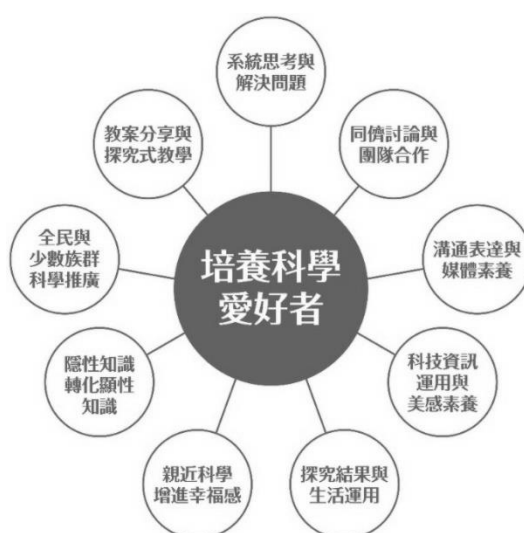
培養科學愛好者

系統思考與解決問題

同儕討論與團隊合作

溝通表達與媒體素養

科技資訊運用與美感素養

探究結果與生活運用

親近科學增進幸福感

隱性知識轉化顯性知識

全民與少數族群科學推廣

教案分享與探究式教學